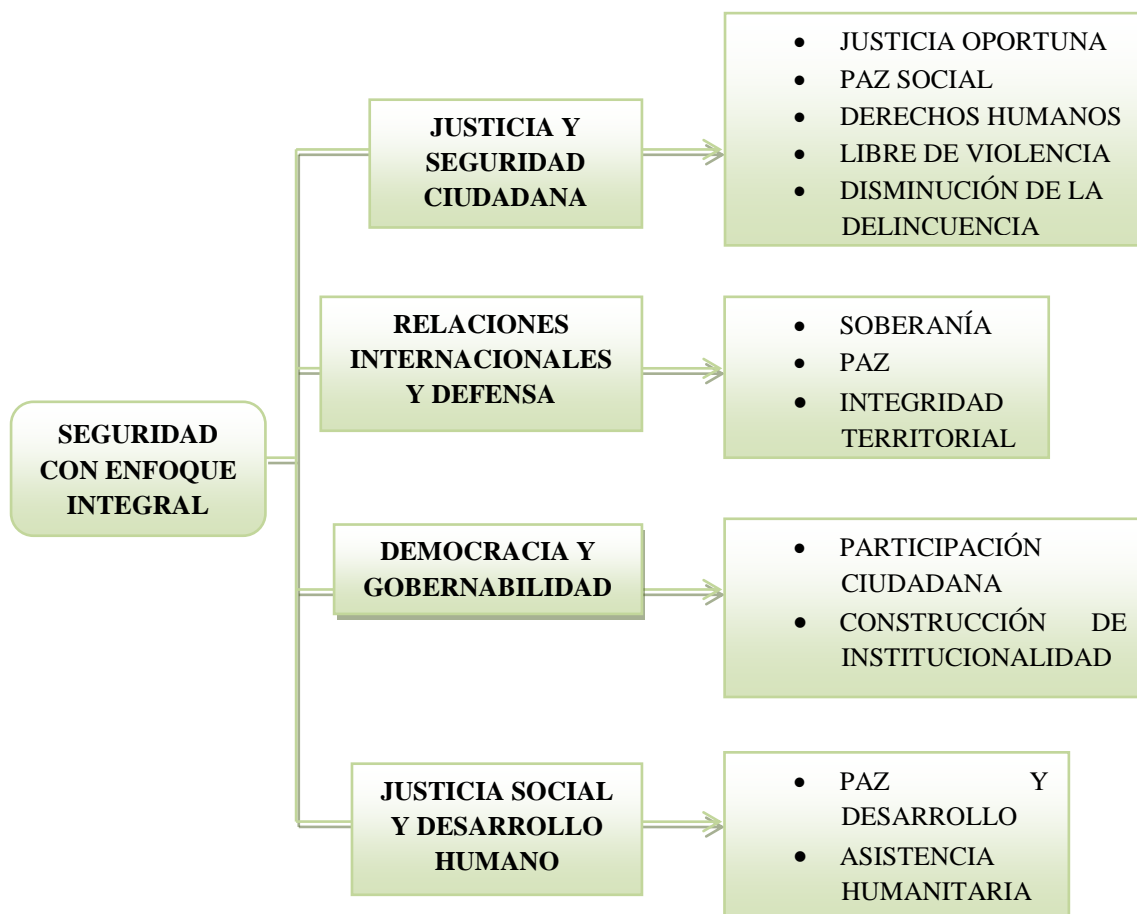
SEGURIDAD CON ENFOQUE INTEGRAL

JUSTICIA Y SEGURIDAD CIUDADANA

- JUSTICIA OPORTUNA
- PAZ SOCIAL
- DERECHOS HUMANOS
- LIBRE DE VIOLENCIA
- DISMINUCIÓN DE LA DELINCUENCIA

RELACIONES INTERNACIONALES Y DEFENSA

- SOBERANÍA
- PAZ
- INTEGRIDAD TERRITORIAL

DEMOCRACIA Y GOBERNABILIDAD

- PARTICIPACIÓN CIUDADANA
- CONSTRUCCIÓN DE INSTITUCIONALIDAD

JUSTICIA SOCIAL Y DESARROLLO HUMANO

- PAZ Y DESARROLLO
- ASISTENCIA HUMANITARIA